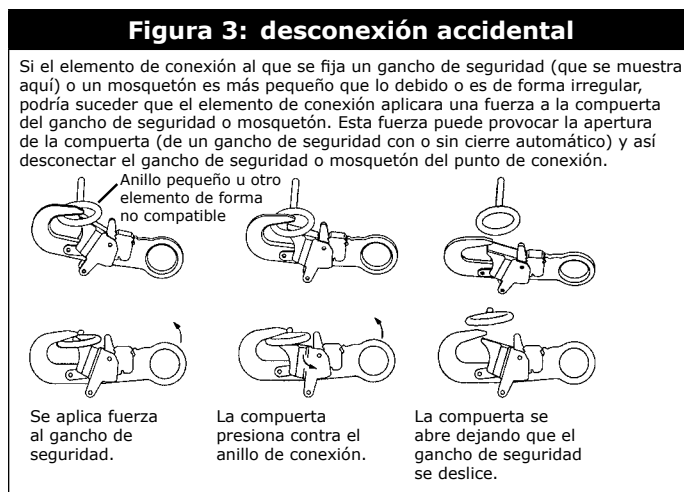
Figura 3: desconexión accidental

Si el elemento de conexión al que se fija un gancho de seguridad (que se muestra aquí) o un mosquetón es más pequeño que lo debido o es de forma irregular, podría suceder que el elemento de conexión aplicara una fuerza a la compuerta del gancho de seguridad o mosquetón. Esta fuerza puede provocar la apertura de la compuerta (de un gancho de seguridad con o sin cierre automático) y así desconectar el gancho de seguridad o mosquetón del punto de conexión.

Anillo pequeño u otro elemento de forma no compatible

Se aplica fuerza al gancho de seguridad.

La compuerta presiona contra el anillo de conexión.

La compuerta se abre dejando que el gancho de seguridad se deslice.